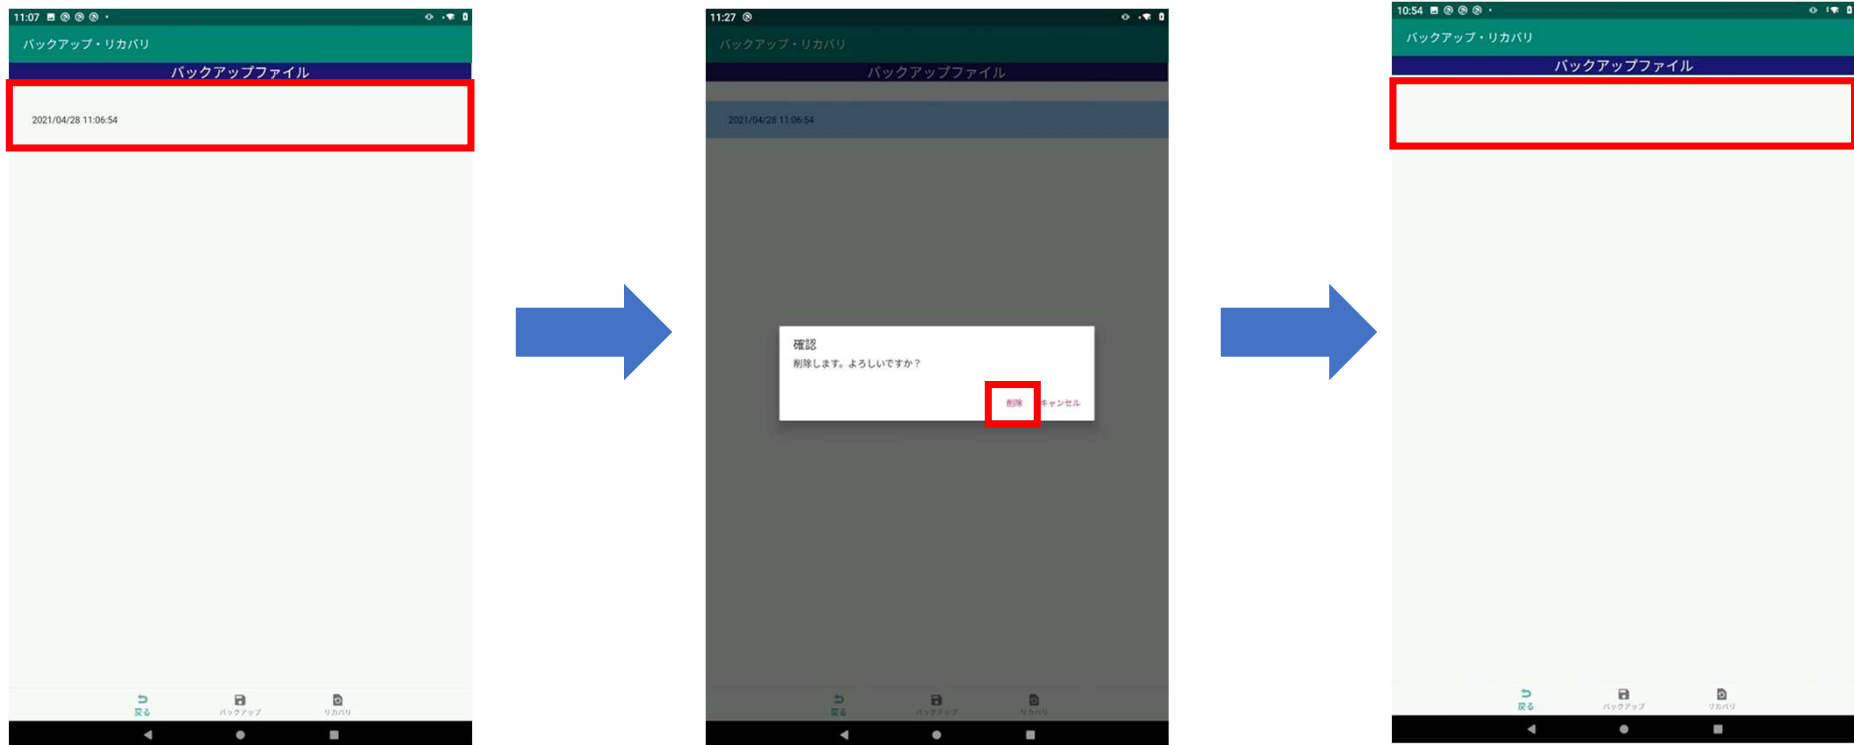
11:07

バックアップ・リカバリ

バックアップファイル

2021/04/28 11:06:54

戻る バックアップ リカバリ

11:27

バックアップ・リカバリ

バックアップファイル

2021/04/28 11:06:54

確認

削除します。よろしいですか？

削除 キャンセル

戻る バックアップ リカバリ

10:54

バックアップ・リカバリ

バックアップファイル

戻る バックアップ リカバリ